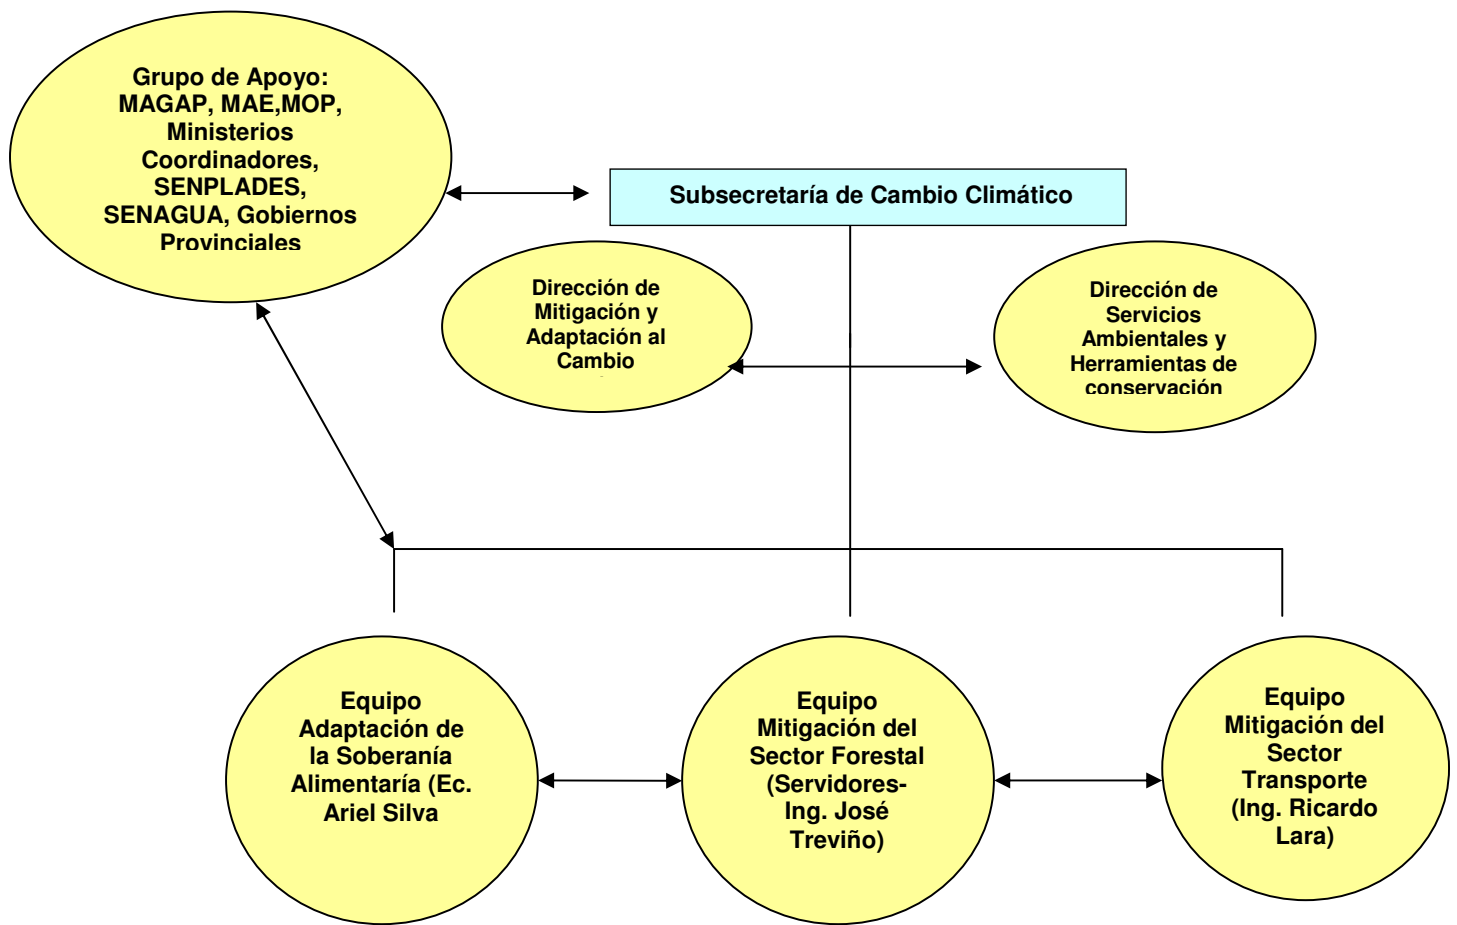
Grupo de Apoyo: MAGAP, MAE,MOP, Ministerios Coordinadores, SENPLADES, SENAGUA, Gobiernos Provinciales

Subsecretaría de Cambio Climático

Dirección de Mitigación y Adaptación al Cambio

Dirección de Servicios Ambientales y Herramientas de conservación

Equipo Adaptación de la Soberanía Alimentaría (Ec. Ariel Silva

Equipo Mitigación del Sector Forestal (Servidores- Ing. José Treviño)

Equipo Mitigación del Sector Transporte (Ing. Ricardo Lara)